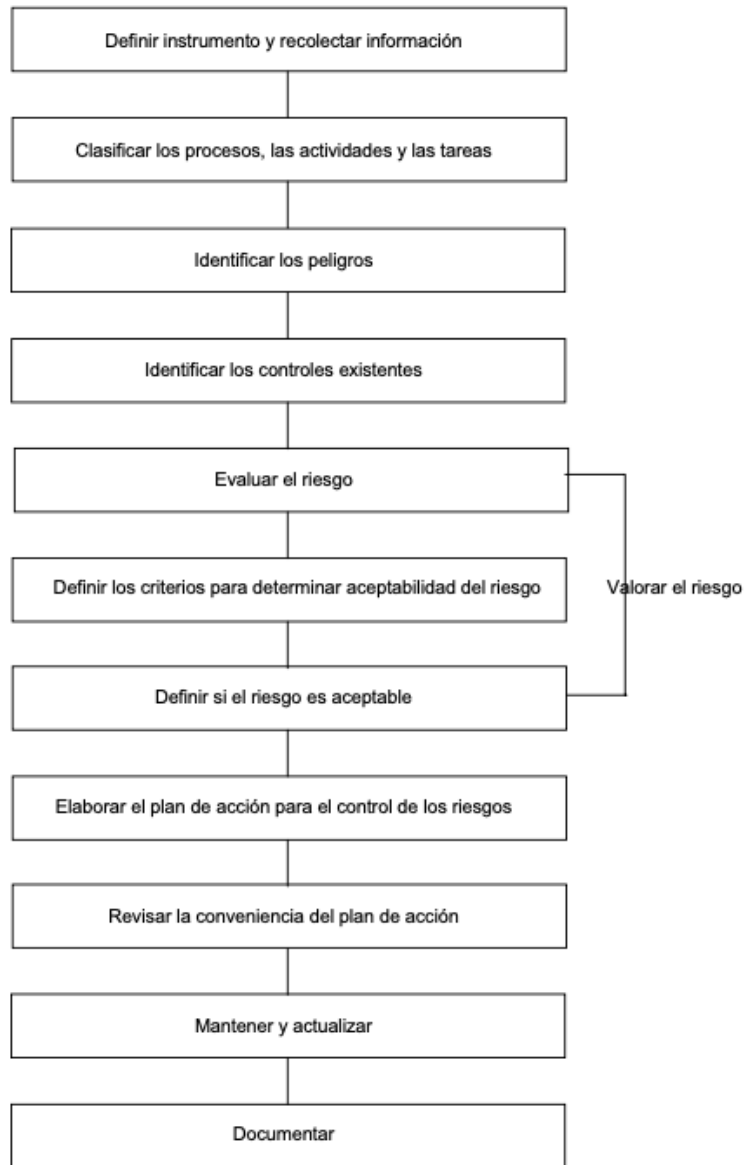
Definir instrumento y recolectar información

Clasificar los procesos, las actividades y las tareas

Identificar los peligros

Identificar los controles existentes

Evaluar el riesgo

Definir los criterios para determinar aceptabilidad del riesgo

Valorar el riesgo

Definir si el riesgo es aceptable

Elaborar el plan de acción para el control de los riesgos

Revisar la conveniencia del plan de acción

Mantener y actualizar

Documentar